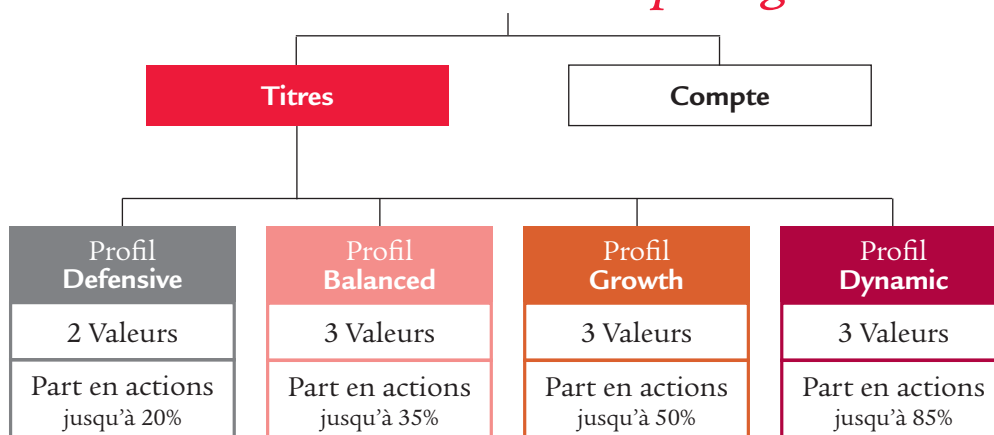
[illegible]

Titres

Compte

Profil
Defensive

2 Valeurs

Part en actions
jusqu'à 20%

Profil
Balanced

3 Valeurs

Part en actions
jusqu'à 35%

Profil
Growth

3 Valeurs

Part en actions
jusqu'à 50%

Profil
Dynamic

3 Valeurs

Part en actions
jusqu'à 85%